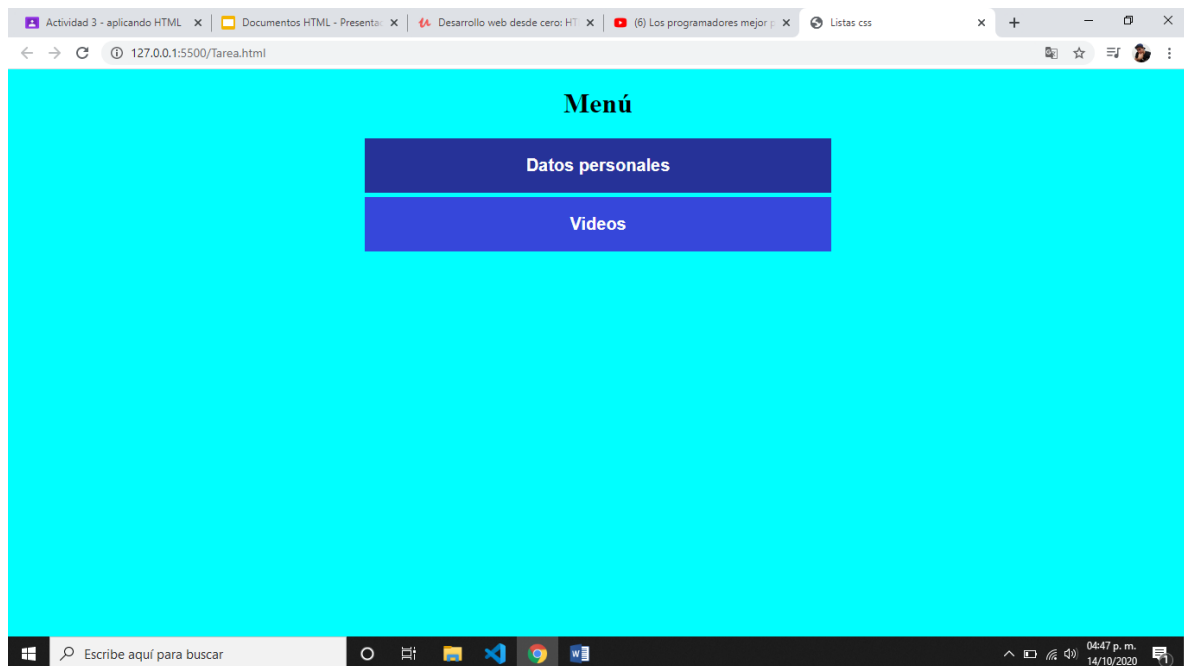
Actividad 3 - aplicando HTML ×
Documentos HTML - Presenta ×
Desarrollo web desde cero: HT ×
(6) Los programadores mejor p ×
Listas css ×
+

127.0.0.1:5500/Tarea.html

Menú

Datos personales

Videos

Escribe aquí para buscar

04:47 p. m.
14/10/2020